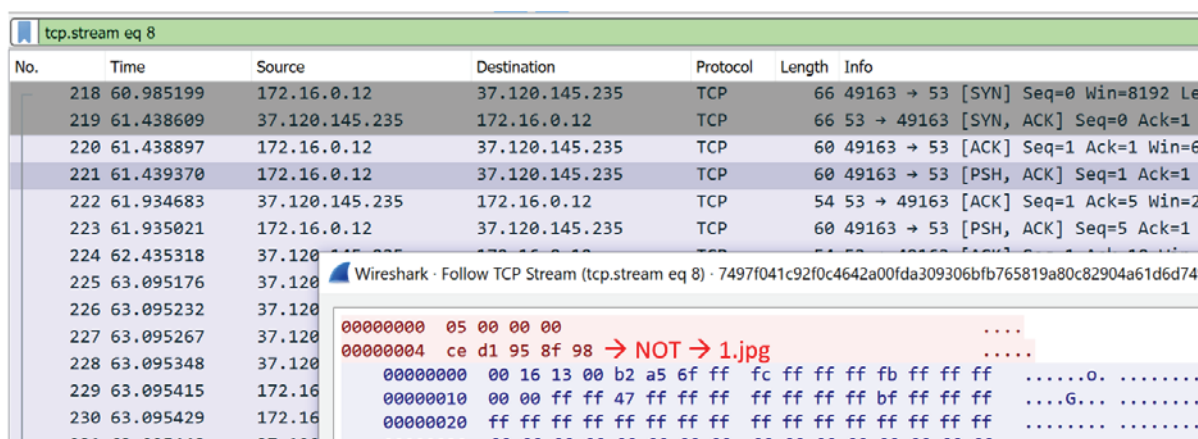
tcp.stream eq 8

| No. | Time | Source | Destination | Protocol | Length | Info |
|---|---|---|---|---|---|---|
| 218 | 60.985199 | 172.16.0.12 | 37.120.145.235 | TCP | 66 | 49163 → 53 [SYN] Seq=0 Win=8192 Le |
| 219 | 61.438609 | 37.120.145.235 | 172.16.0.12 | TCP | 66 | 53 → 49163 [SYN, ACK] Seq=0 Ack=1 |
| 220 | 61.438897 | 172.16.0.12 | 37.120.145.235 | TCP | 60 | 49163 → 53 [ACK] Seq=1 Ack=1 Win=6 |
| 221 | 61.439370 | 172.16.0.12 | 37.120.145.235 | TCP | 60 | 49163 → 53 [PSH, ACK] Seq=1 Ack=1 |
| 222 | 61.934683 | 37.120.145.235 | 172.16.0.12 | TCP | 54 | 53 → 49163 [ACK] Seq=1 Ack=5 Win=2 |
| 223 | 61.935021 | 172.16.0.12 | 37.120.145.235 | TCP | 60 | 49163 → 53 [PSH, ACK] Seq=5 Ack=1 |
| 224 | 62.435318 | 37.120 | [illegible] | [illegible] | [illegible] | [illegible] |
| 225 | 63.095176 | 37.120 | | | | |
| 226 | 63.095232 | 37.120 | | | | |
| 227 | 63.095267 | 37.120 | | | | |
| 228 | 63.095348 | 37.120 | | | | |
| 229 | 63.095415 | 172.16 | | | | |
| 230 | 63.095429 | 172.16 | | | | |

Wireshark · Follow TCP Stream (tcp.stream eq 8) · 7497f041c92f0c4642a00fda309306bfb765819a80c82904a61d6d74

00000000 05 00 00 00 ....
00000004 ce d1 95 8f 98 → NOT → 1.jpg .....
00000000 00 16 13 00 b2 a5 6f ff fc ff ff ff fb ff ff ff ......o. ........
00000010 00 00 ff ff 47 ff ff ff ff ff ff ff bf ff ff ff ....G... ........
00000020 ff ff ff ff ff ff ff ff ff ff ff ff ff ff ff ff ........ ........